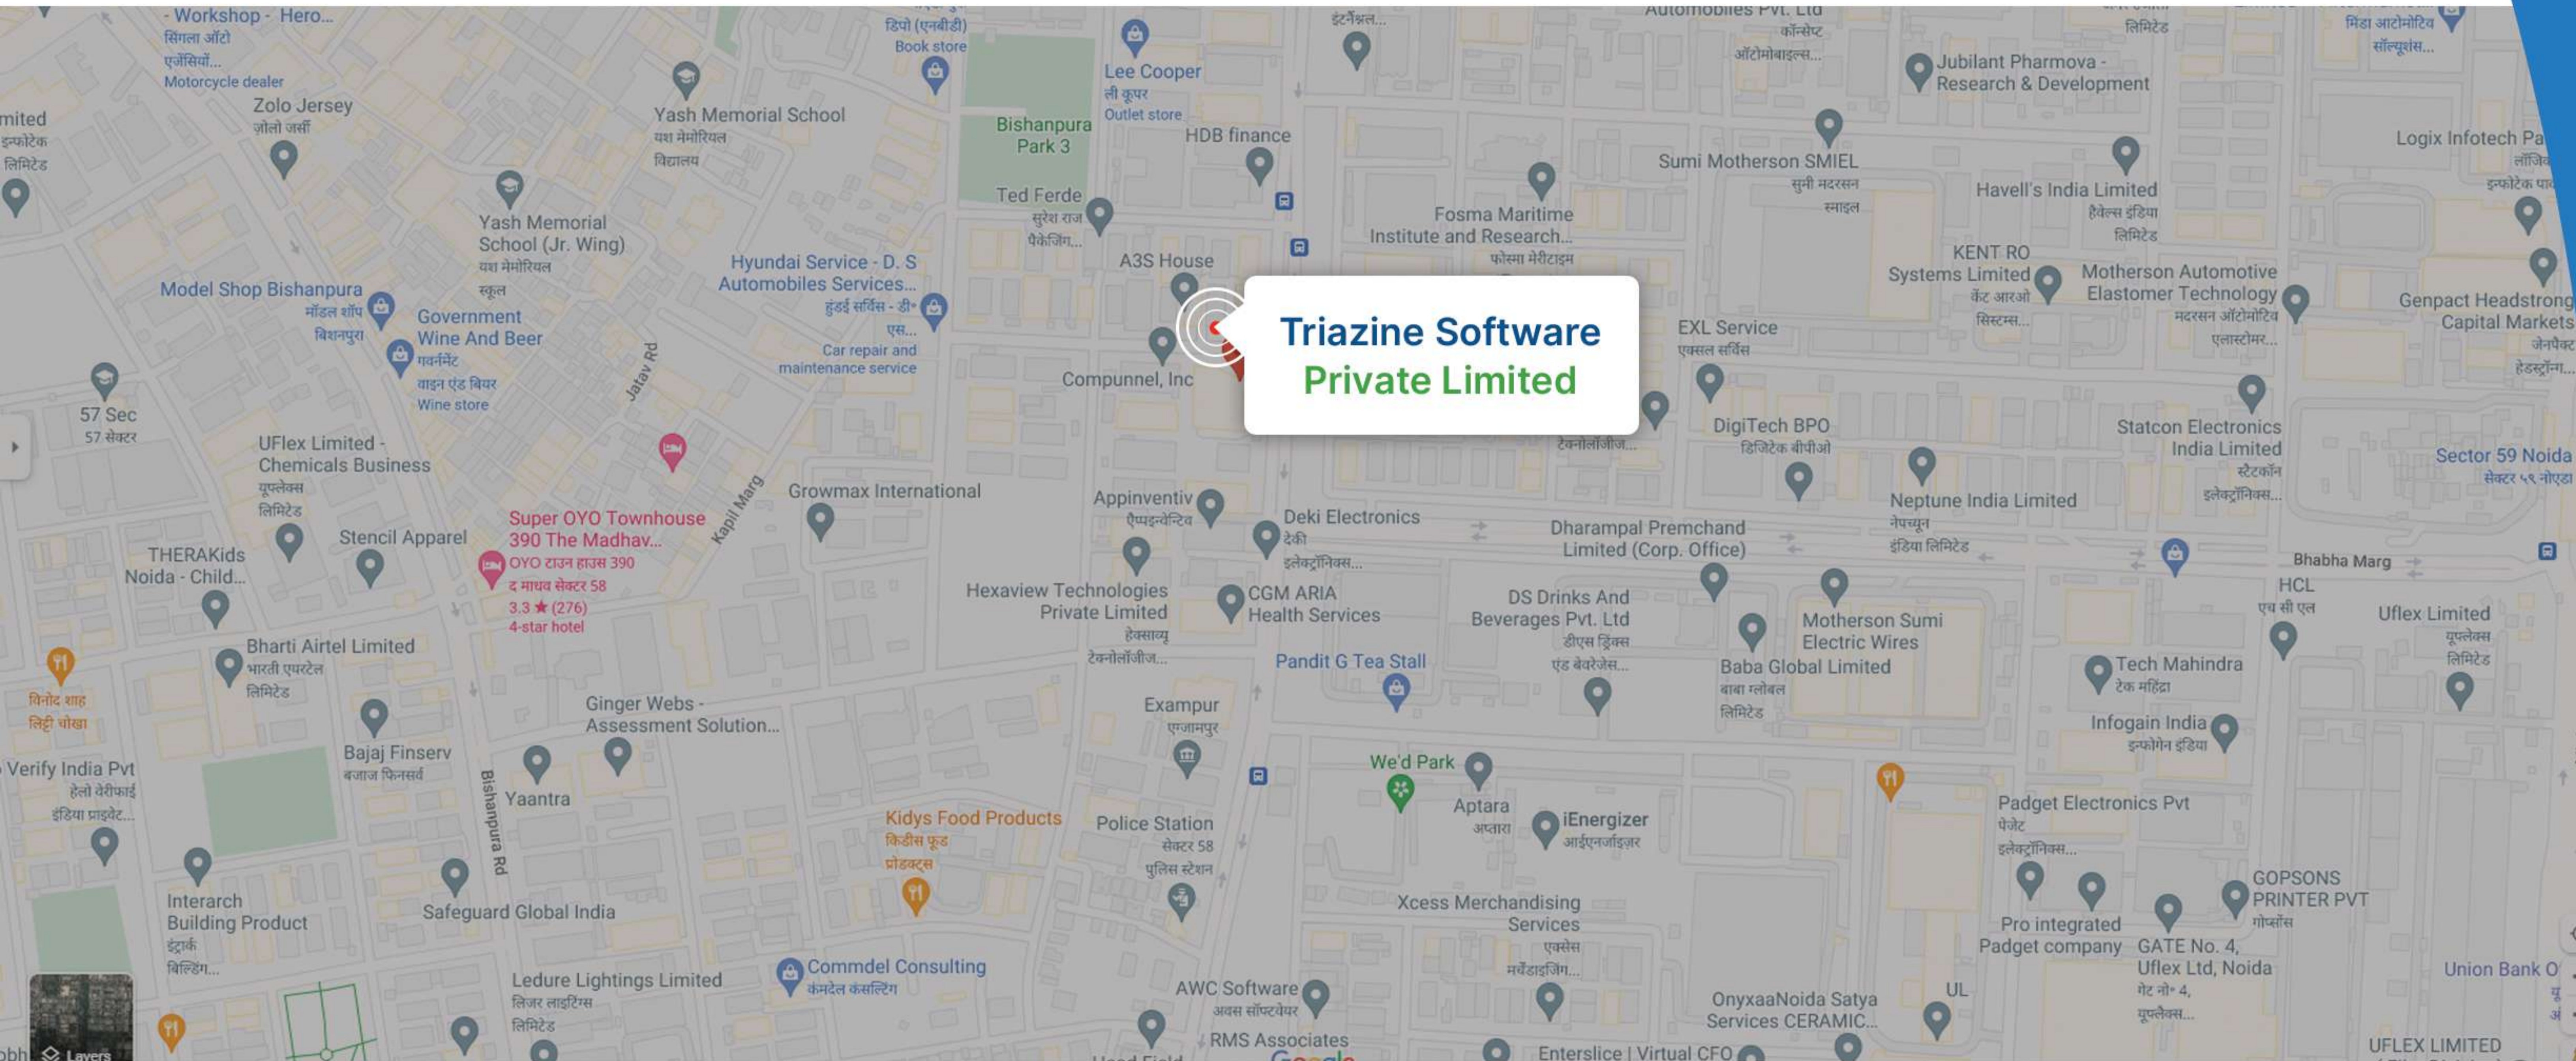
Triazine Software
Private Limited

- Workshop - Hero...
सिंगला ऑटो एजेंसियाँ...
Motorcycle dealer
Zolo Jersey
ज़ोलो जर्सी
imited
इन्फोटेक
लिमिटेड
Yash Memorial School
यश मेमोरियल विद्यालय
Yash Memorial School (Jr. Wing)
यश मेमोरियल स्कूल
Model Shop Bishanpura
मॉडल शॉप बिशनपुरा
Government Wine And Beer
गवर्नमेंट वाइन एंड बियर
Wine store
57 Sec
57 सेक्टर
UFlex Limited - Chemicals Business
यूफ्लेक्स लिमिटेड
Stencil Apparel
THERAKids Noida - Child...
Bharti Airtel Limited
भारती एयरटेल लिमिटेड
विनोद शाह लिट्टी चोखा
Verify India Pvt
हेलो वेरिफाई इंडिया प्राइवेट...
Bajaj Finserv
बजाज फिनसर्व
Interarch Building Product
इंटार्क बिल्डिंग...
Safeguard Global India
Yaantra
Ginger Webs - Assessment Solution...
Super OYO Townhouse 390 The Madhav...
OYO टाउन हाउस 390 द माधव सेक्टर 58
3.3 ★ (276)
4-star hotel
Jatav Rd
Kapil Marg
Bishanpura Rd
Growmax International
Hyundai Service - D. S Automobiles Services...
हुंडई सर्विस - डी॰ एस...
Car repair and maintenance service
डिपो (एनबीडी)
Book store
Lee Cooper
ली कूपर
Outlet store
Bishanpura Park 3
Ted Ferde
सुरेश राज पैकेजिंग...
HDB finance
A3S House
Compunnel, Inc
Appinventiv
ऐप्पइन्वेंटिव
Deki Electronics
देकी इलेक्ट्रॉनिक्स...
Hexaview Technologies Private Limited
हेक्साव्यू टेक्नोलॉजीज...
CGM ARIA Health Services
Pandit G Tea Stall
Exampur
एग्जामपुर
Police Station
सेक्टर 58 पुलिस स्टेशन
Kidys Food Products
किडीस फ़ूड प्रोडक्ट्स
Ledure Lightings Limited
लिजर लाइटिंग्स लिमिटेड
Commdel Consulting
कमडेल कंसल्टिंग
AWC Software
अवस सॉफ्टवेयर
RMS Associates
We'd Park
Aptara
अप्तारा
iEnergizer
आईएनर्जाइज़र
Xcess Merchandising Services
एक्सेस मर्चेंडाइजिंग...
इंटरनैशनल...
Automobiles Pvt. Ltd
कॉन्सेप्ट ऑटोमोबाइल्स...
Fosma Maritime Institute and Research...
फोस्मा मेरीटाइम
Sumi Motherson SMIEL
सुमी मदरसन स्माइल
EXL Service
एक्सल सर्विस
DigiTech BPO
डिजिटेक बीपीओ
टेक्नोलॉजीज...
Dharampal Premchand Limited (Corp. Office)
DS Drinks And Beverages Pvt. Ltd
डीएस ड्रिंक्स एंड बेवरेजेस...
Baba Global Limited
बाबा ग्लोबल लिमिटेड
Motherson Sumi Electric Wires
Jubilant Pharmova - Research & Development
Havell's India Limited
हैवेल्स इंडिया लिमिटेड
KENT RO Systems Limited
केंट आरओ सिस्टम्स...
Motherson Automotive Elastomer Technology
मदरसन ऑटोमोटिव एलास्टोमर...
Neptune India Limited
नेपच्यून इंडिया लिमिटेड
Statcon Electronics India Limited
स्टेटकॉन इलेक्ट्रॉनिक्स...
Bhabha Marg
HCL
एच सी एल
Tech Mahindra
टेक महिंद्रा
Infogain India
इन्फोगेन इंडिया
Padget Electronics Pvt
पेजेट इलेक्ट्रॉनिक्स...
Pro integrated Padget company
GATE No. 4, Uflex Ltd, Noida
गेट नं॰ 4, यूफ्लेक्स...
GOPSONS PRINTER PVT
गोप्संस
OnyxaaNoida Satya Services CERAMIC...
UL
Enterslice | Virtual CFO
मिंडा आटोमोटिव सॉल्यूशंस...
लिमिटेड
Logix Infotech Pa
लॉजिक इन्फोटेक पा
Genpact Headstrong Capital Markets
जेनपैक्ट हेडस्ट्रॉन्ग...
Sector 59 Noida
सेक्टर ५९ नोएडा
Uflex Limited
यूफ्लेक्स लिमिटेड
Union Bank O
UFLEX LIMITED
Layers
Google